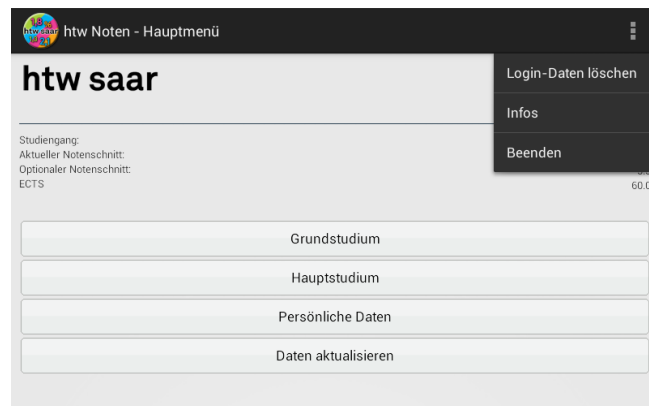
htw Noten - Hauptmenü

Login-Daten löschen

Infos

Beenden

htw saar

Studiengang:
Aktueller Notenschnitt:
Optionaler Notenschnitt:
ECTS

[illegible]
60.0

Grundstudium

Hauptstudium

Persönliche Daten

Daten aktualisieren